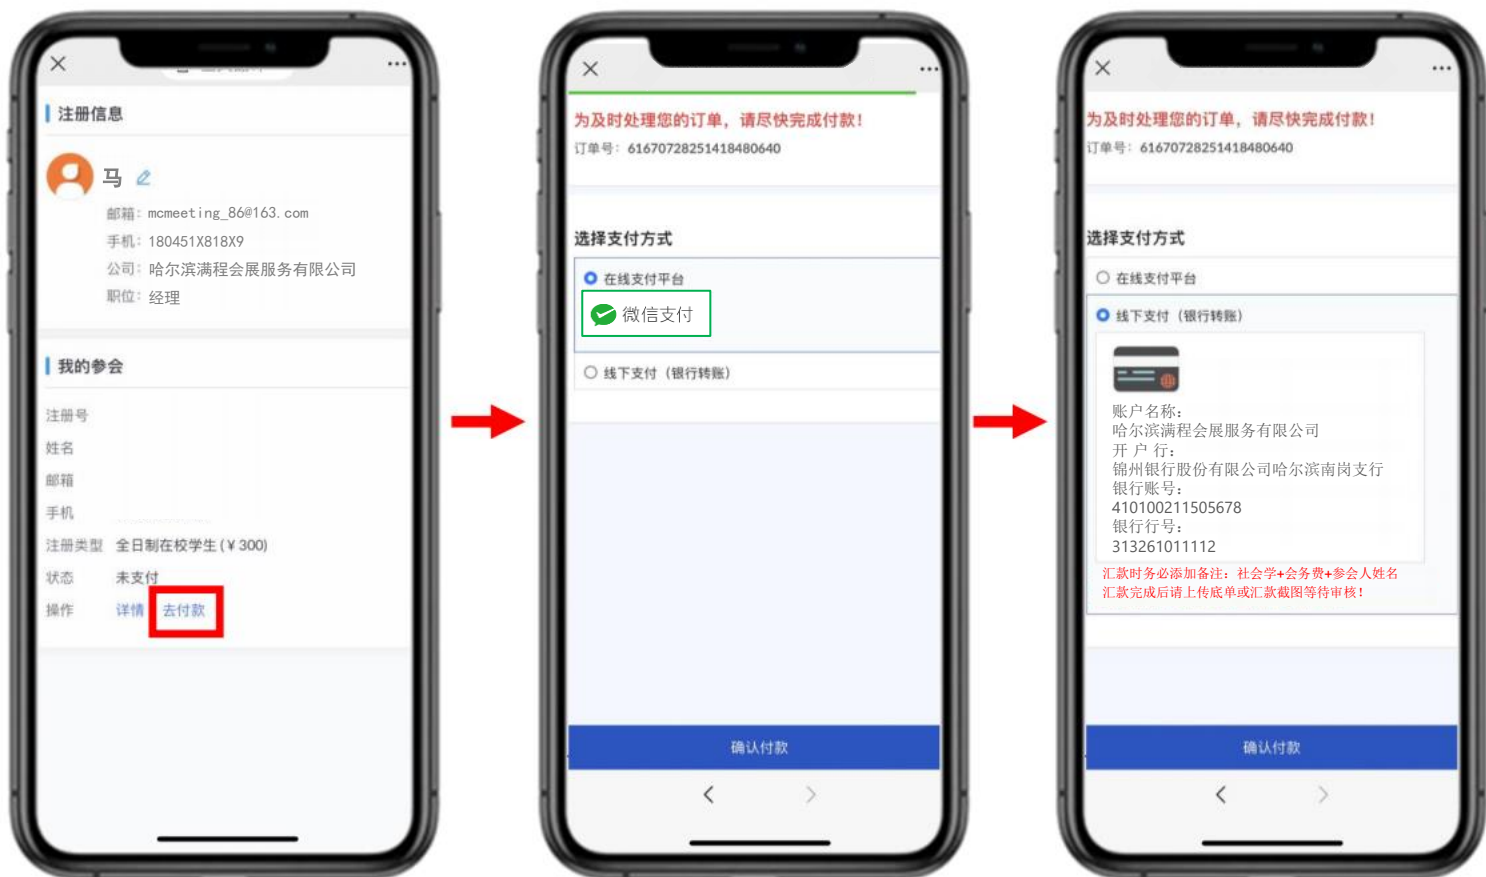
×
...
注册信息
马
邮箱：mcmeeting_86@163.com
手机：180451X818X9
公司：哈尔滨满程会展服务有限公司
职位：经理
我的参会
注册号
姓名
邮箱
手机
注册类型 全日制在校学生 (¥300)
状态 未支付
操作 详情 去付款

×
...
为及时处理您的订单，请尽快完成付款！
订单号：61670728251418480640
选择支付方式
在线支付平台
微信支付
线下支付（银行转账）
确认付款
<
>

×
...
为及时处理您的订单，请尽快完成付款！
订单号：61670728251418480640
选择支付方式
在线支付平台
线下支付（银行转账）
账户名称：
哈尔滨满程会展服务有限公司
开 户 行：
锦州银行股份有限公司哈尔滨南岗支行
银行账号：
410100211505678
银行行号：
313261011112
汇款时务必添加备注：社会学+会务费+参会人姓名
汇款完成后请上传底单或汇款截图等待审核！
确认付款
<
>